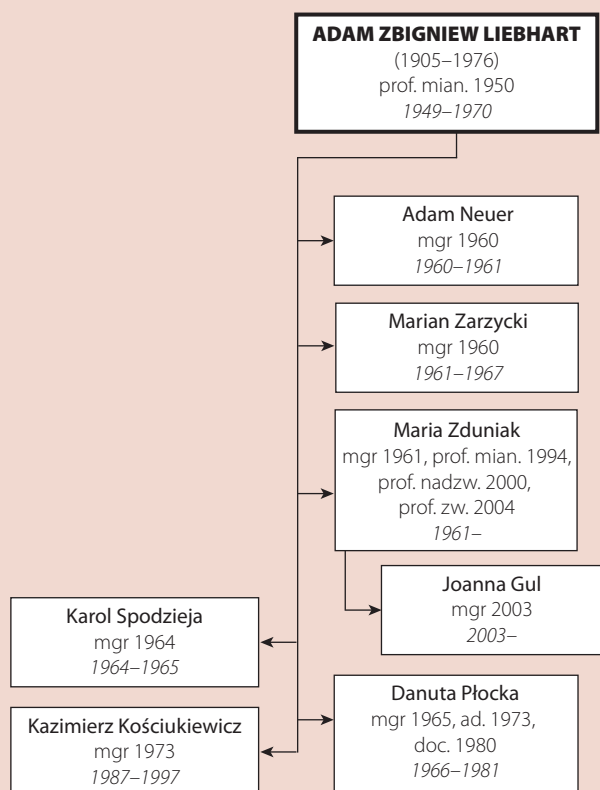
ADAM ZBIGNIEW LIEBHART
(1905–1976)
prof. mian. 1950
*1949–1970*

Adam Neuer
mgr 1960
*1960–1961*

Marian Zarzycki
mgr 1960
*1961–1967*

Maria Zduniak
mgr 1961, prof. mian. 1994, prof. nadzw. 2000, prof. zw. 2004
*1961–*

Joanna Gul
mgr 2003
*2003–*

Karol Spodzieja
mgr 1964
*1964–1965*

Danuta Płocka
mgr 1965, ad. 1973, doc. 1980
*1966–1981*

Kazimierz Kościukiewicz
mgr 1973
*1987–1997*